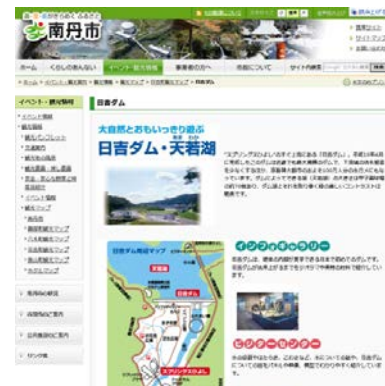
南丹市

ホーム　くらしのあんない　イベント・観光情報　事業者の方へ　市政について　サイト内検索

イベント・観光情報

日吉ダム

大自然とおもいっきり遊ぶ
日吉ダム・天若湖

インフォギャラリー

ビジターセンター

日吉ダム周辺マップ

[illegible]